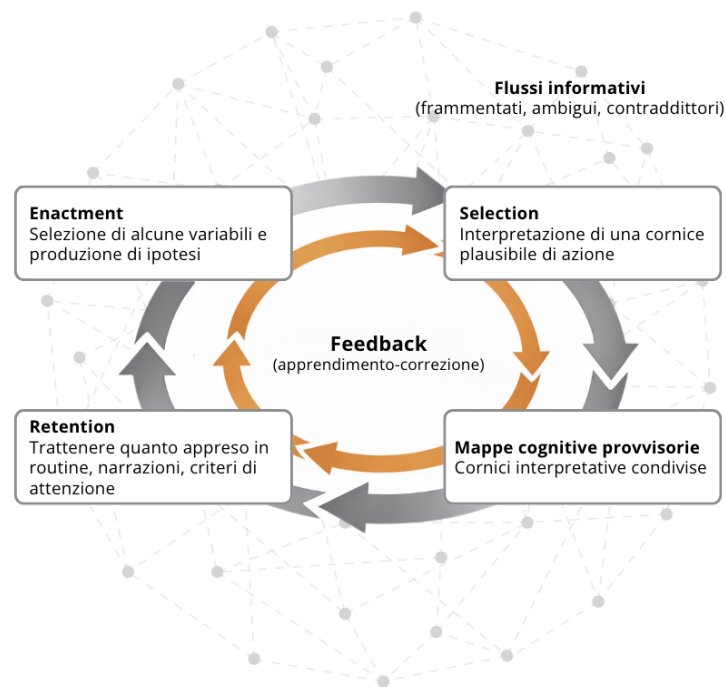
Flussi informativi
(frammentati, ambigui, contraddittori)

Enactment
Selezione di alcune variabili e produzione di ipotesi

Selection
Interpretazione di una cornice plausibile di azione

Feedback
(apprendimento-correzione)

Retention
Trattenere quanto appreso in routine, narrazioni, criteri di attenzione

Mappe cognitive provvisorie
Cornici interpretative condivise